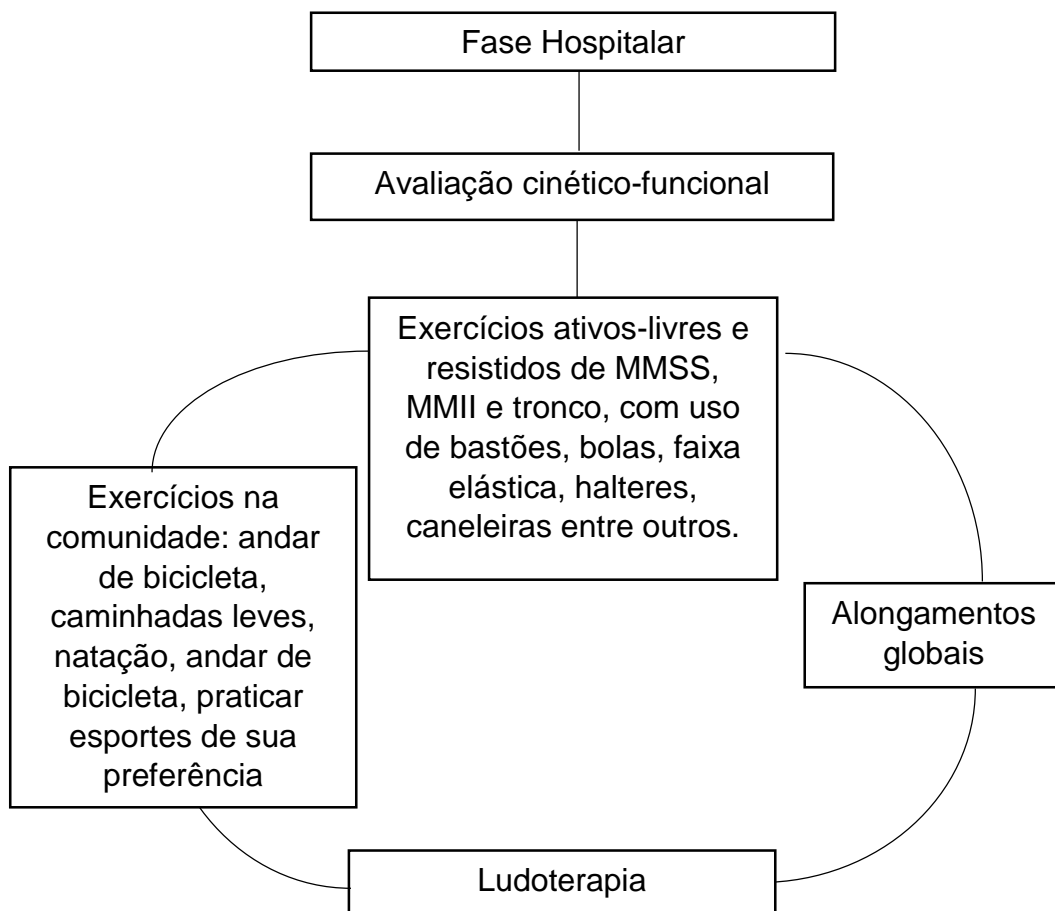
Fase Hospitalar

Avaliação cinético-funcional

Exercícios ativos-livres e resistidos de MMSS, MMII e tronco, com uso de bastões, bolas, faixa elástica, halteres, caneleiras entre outros.

Exercícios na comunidade: andar de bicicleta, caminhadas leves, natação, andar de bicicleta, praticar esportes de sua preferência

Alongamentos globais

Ludoterapia